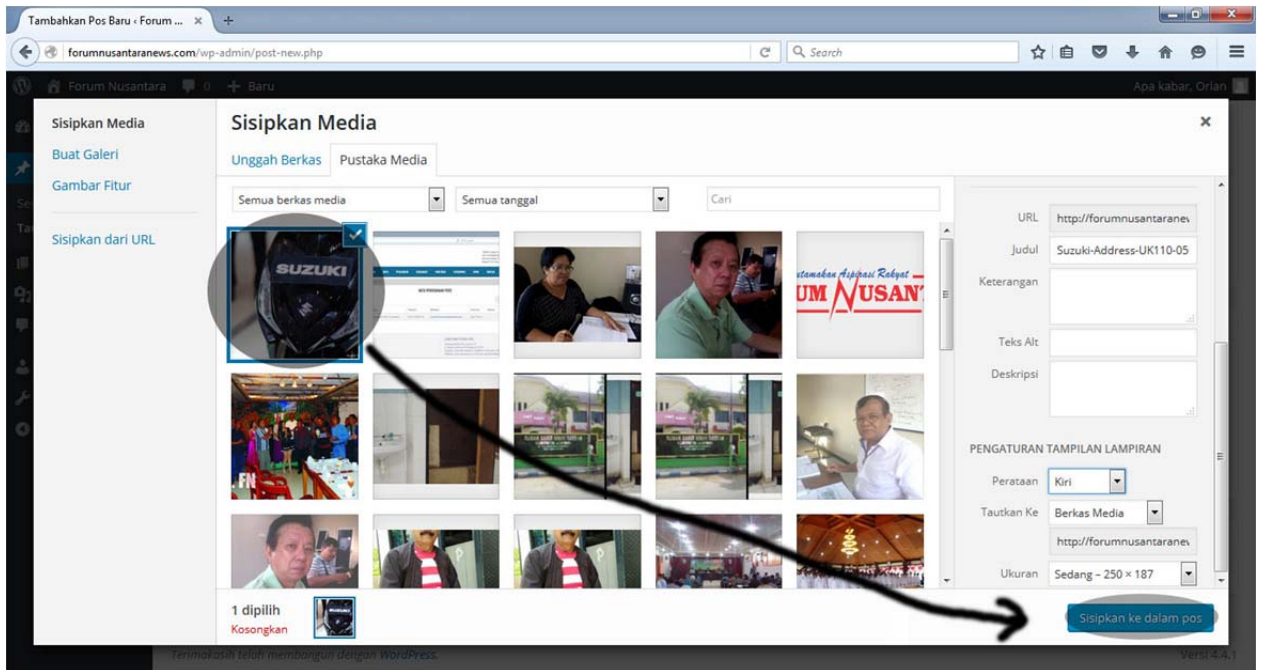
Tambahkan Pos Baru ‹ Forum ... ×

forumnusantaranews.com/wp-admin/post-new.php

Search

Forum Nusantara 0 + Baru

Apa kabar, Orlan

Sisipkan Media

Buat Galeri

Gambar Fitur

Sisipkan dari URL

Sisipkan Media

Unggah Berkas

Pustaka Media

Semua berkas media

Semua tanggal

Cari

SUZUKI

utamakan Aspirasi Rakyat
UM NUSAN

FN

URL http://forumnusantaranev

Judul Suzuki-Address-UK110-05

Keterangan

Teks Alt

Deskripsi

PENGATURAN TAMPILAN LAMPIRAN

Perataan Kiri

Tautkan Ke Berkas Media

http://forumnusantaranev

Ukuran Sedang – 250 × 187

1 dipilih

Kosongkan

Sisipkan ke dalam pos

Terimakasih telah membangun dengan WordPress.

Versi 4.4.1